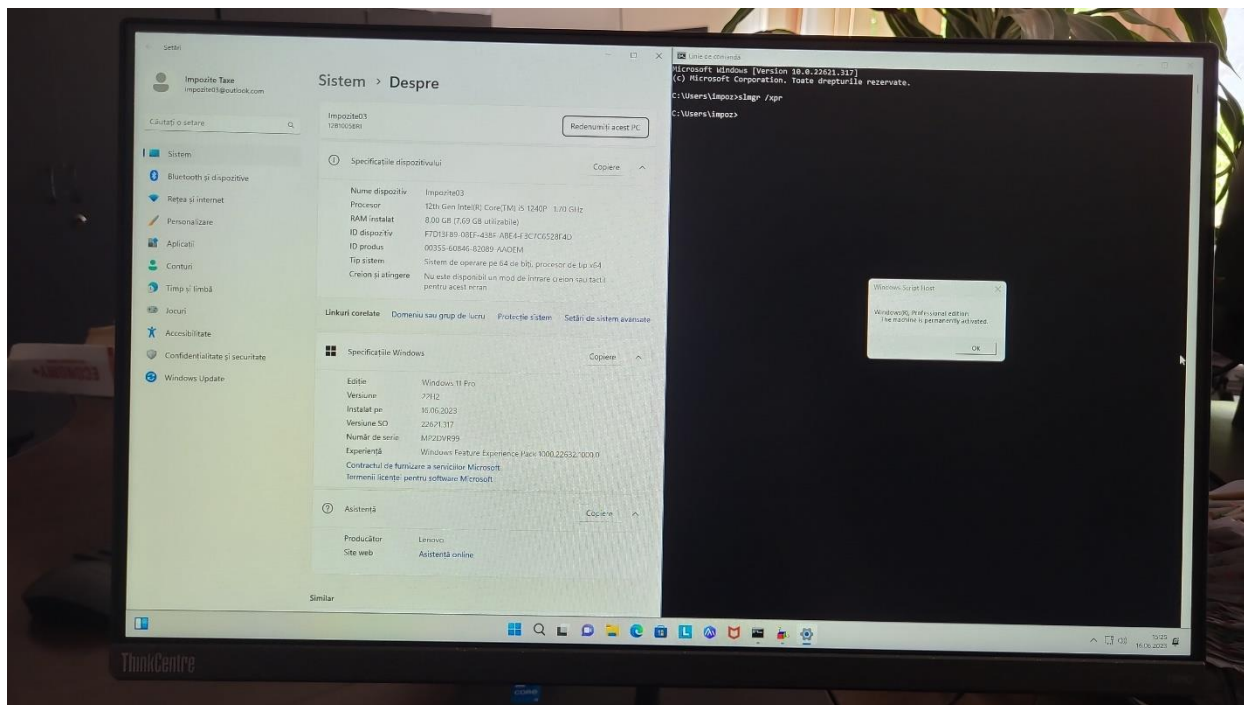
Setări

Impozite Taxe
impozite03@outlook.com

Căutați o setare

Sistem
Bluetooth și dispozitive
Rețea și internet
Personalizare
Aplicații
Conturi
Timp și limbă
Jocuri
Accesibilitate
Confidențialitate și securitate
Windows Update

Sistem › Despre

Impozite03
12B1005BRI

Redenumiți acest PC

Specificațiile dispozitivului

Copiere

Nume dispozitiv Impozite03
Procesor 12th Gen Intel(R) Core(TM) i5-1240P 1.70 GHz
RAM instalat 8,00 GB (7,69 GB utilizabili)
ID dispozitiv F7D13F89-08EF-438F-A8E4-F3C7C6528F4D
ID produs 00355-60846-82089-AAOEM
Tip sistem Sistem de operare pe 64 de biți, procesor de tip x64
Creion și atingere Nu este disponibil un mod de intrare creion sau tactil pentru acest ecran

Linkuri corelate Domeniu sau grup de lucru Protecție sistem Setări de sistem avansate

Specificațiile Windows

Copiere

Ediție Windows 11 Pro
Versiune 22H2
Instalat pe 16.06.2023
Versiune SO 22621.317
Număr de serie MP2DVR99
Experiență Windows Feature Experience Pack 1000.22632.1000.0

Contractul de furnizare a serviciilor Microsoft
Termenii licenței pentru software Microsoft

Asistență

Copiere

Producător Lenovo
Site web Asistență online

Similar

Linie de comandă
Microsoft Windows [Version 10.0.22621.317]
(c) Microsoft Corporation. Toate drepturile rezervate.

C:\Users\impoz>slmgr /xpr

C:\Users\impoz>

Windows Script Host

Windows(R), Professional edition:
The machine is permanently activated.

OK

15:25
16.06.2023

ThinkCentre